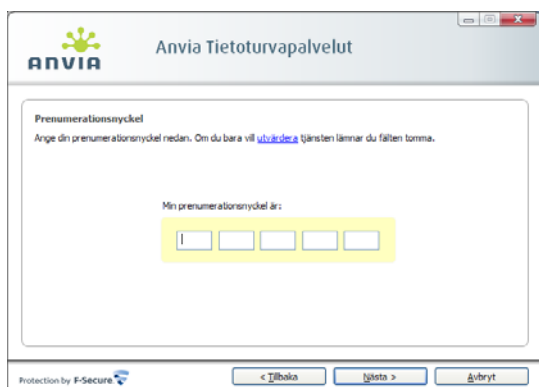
ANVIA

Anvia Tietoturvapalvelut

Prenumerationsnyckel

Ange din prenumerationsnyckel nedan. Om du bara vill utvärdera tjänsten lämnar du fälten tomma.

Min prenumerationsnyckel är:

Protection by F-Secure

< Tillbaka

Nästa >

Avbryt